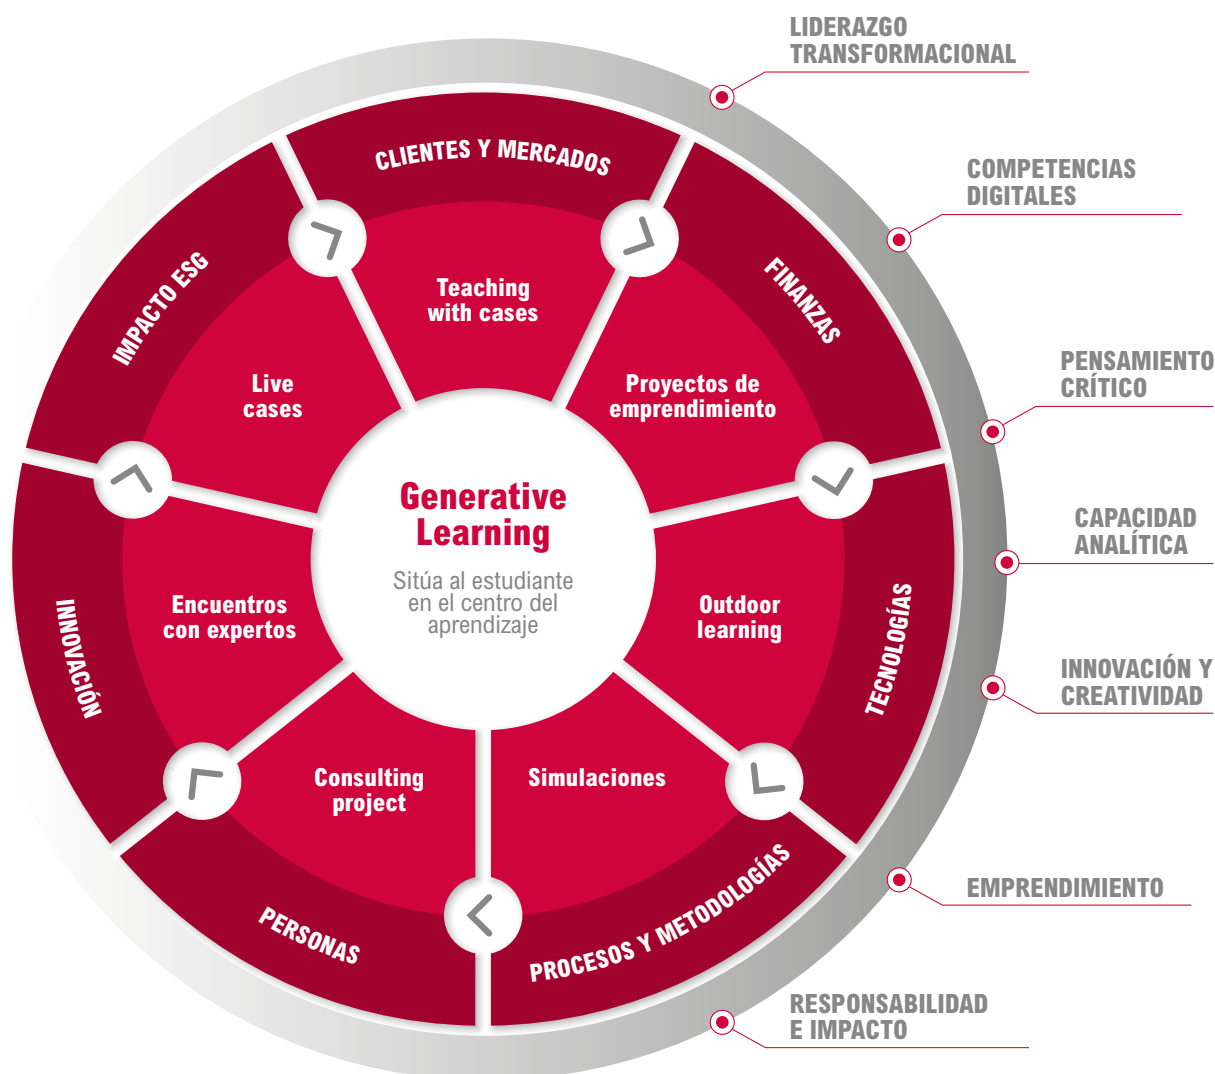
LIDERAZGO TRANSFORMACIONAL

COMPETENCIAS DIGITALES

PENSAMIENTO CRÍTICO

CAPACIDAD ANALÍTICA

INNOVACIÓN Y CREATIVIDAD

EMPRENDIMIENTO

RESPONSABILIDAD E IMPACTO

CLIENTES Y MERCADOS

FINANZAS

TECNOLOGÍAS

PROCESOS Y METODOLOGÍAS

PERSONAS

INNOVACIÓN

IMPACTO ESG

Teaching with cases

Proyectos de emprendimiento

Outdoor learning

Simulaciones

Consulting project

Encuentros con expertos

Live cases

Generative Learning

Sitúa al estudiante en el centro del aprendizaje